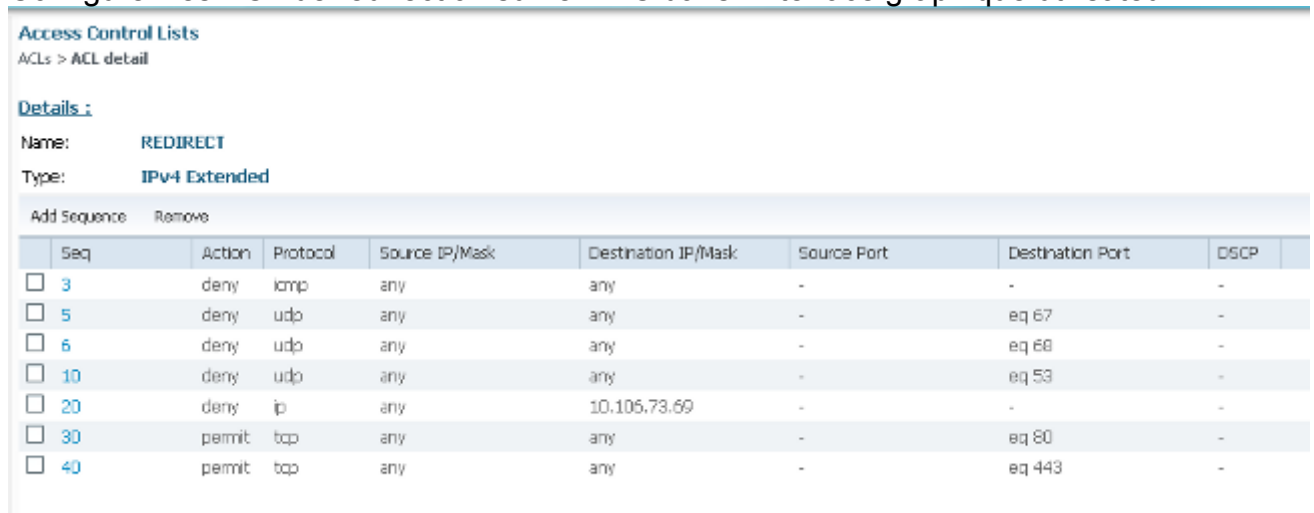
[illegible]

Access Control Lists
ACLs > ACL detail

Details :

Name: REDIRECT

Type: IPv4 Extended

Add Sequence Remove

| | Seq | Action | Protocol | Source IP/Mask | Destination IP/Mask | Source Port | Destination Port | DSCP |
|---|---|---|---|---|---|---|---|---|
| ☐ | 3 | deny | icmp | any | any | - | - | - |
| ☐ | 5 | deny | udp | any | any | - | eq 67 | - |
| ☐ | 6 | deny | udp | any | any | - | eq 68 | - |
| ☐ | 10 | deny | udp | any | any | - | eq 53 | - |
| ☐ | 20 | deny | ip | any | 10.106.73.69 | - | - | - |
| ☐ | 30 | permit | tcp | any | any | - | eq 80 | - |
| ☐ | 40 | permit | tcp | any | any | - | eq 443 | - |